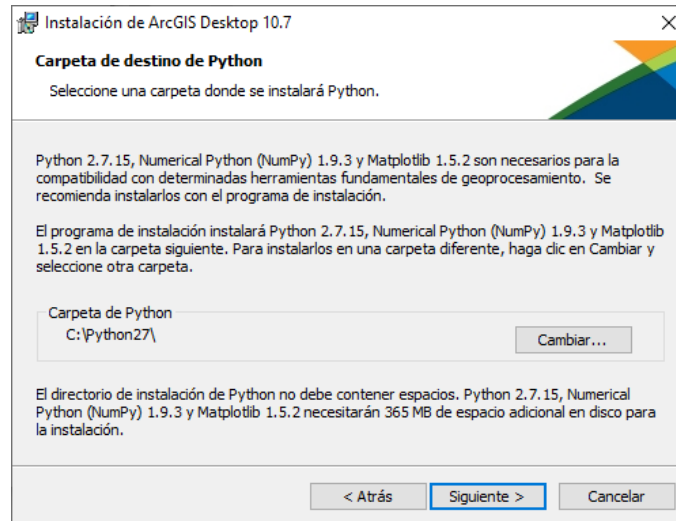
Instalación de ArcGIS Desktop 10.7

Carpeta de destino de Python

Seleccione una carpeta donde se instalará Python.

Python 2.7.15, Numerical Python (NumPy) 1.9.3 y Matplotlib 1.5.2 son necesarios para la compatibilidad con determinadas herramientas fundamentales de geoprocesamiento. Se recomienda instalarlos con el programa de instalación.

El programa de instalación instalará Python 2.7.15, Numerical Python (NumPy) 1.9.3 y Matplotlib 1.5.2 en la carpeta siguiente. Para instalarlos en una carpeta diferente, haga clic en Cambiar y seleccione otra carpeta.

Carpeta de Python
C:\Python27\

Cambiar...

El directorio de instalación de Python no debe contener espacios. Python 2.7.15, Numerical Python (NumPy) 1.9.3 y Matplotlib 1.5.2 necesitarán 365 MB de espacio adicional en disco para la instalación.

< Atrás
Siguiente >
Cancelar